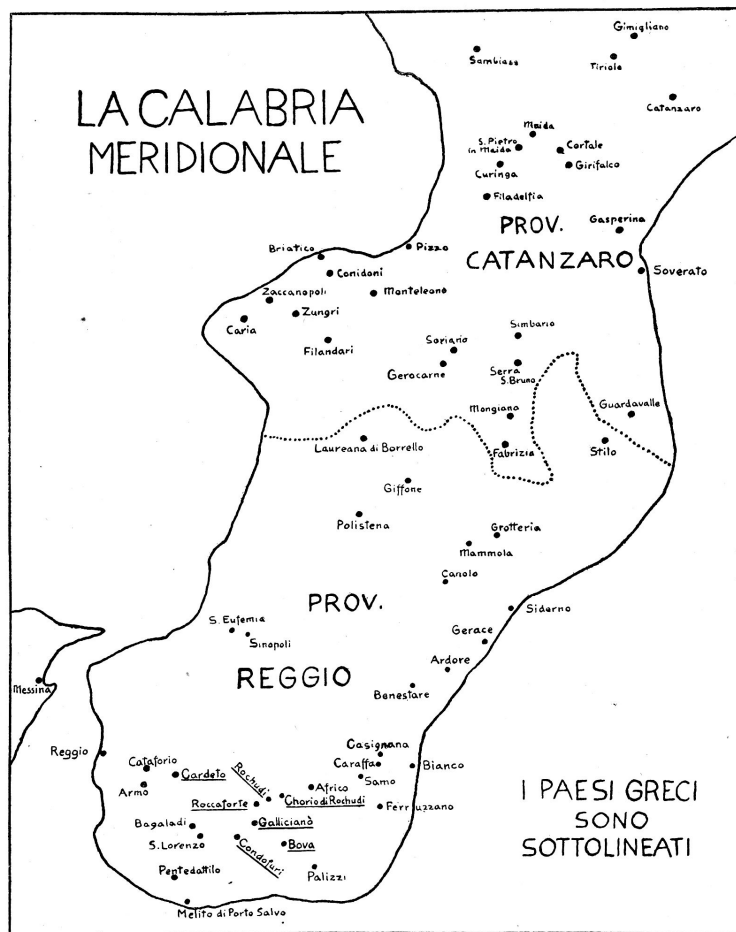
LA CALABRIA MERIDIONALE

Gimigliano
Sambiase
Tiriolo
Catanzaro
Maida
S. Pietro in Maida
Cortale
Curinga
Girifalco
Filadelfia
PROV. CATANZARO
Gasperina
Soverato
Briatico
Pizzo
Conidoni
Zaccanopoli
Monteleone
Zungri
Caria
Filandari
Simbario
Soriano
Gerocarne
Serra S. Bruno
Mongiana
Guardavalle
Laureana di Borrello
Fabrizia
Stilo
Giffone
Polistena
Grotteria
Mammola
Canolo
PROV.
Siderno
S. Eufemia
Sinopoli
Gerace
Ardore
REGGIO
Benestare
Messina
Casignana
Reggio
Cataforio
Caraffa
Bianco
Cardeto
Rochudi
Samo
Armo
Africo
Roccaforte
Chorio di Rochudi
Ferruzzano
Bagaladi
Gallicianò
S. Lorenzo
Bova
Condofuri
Pentedattilo
Palizzi
Melito di Porto Salvo

I PAESI GRECI SONO SOTTOLINEATI